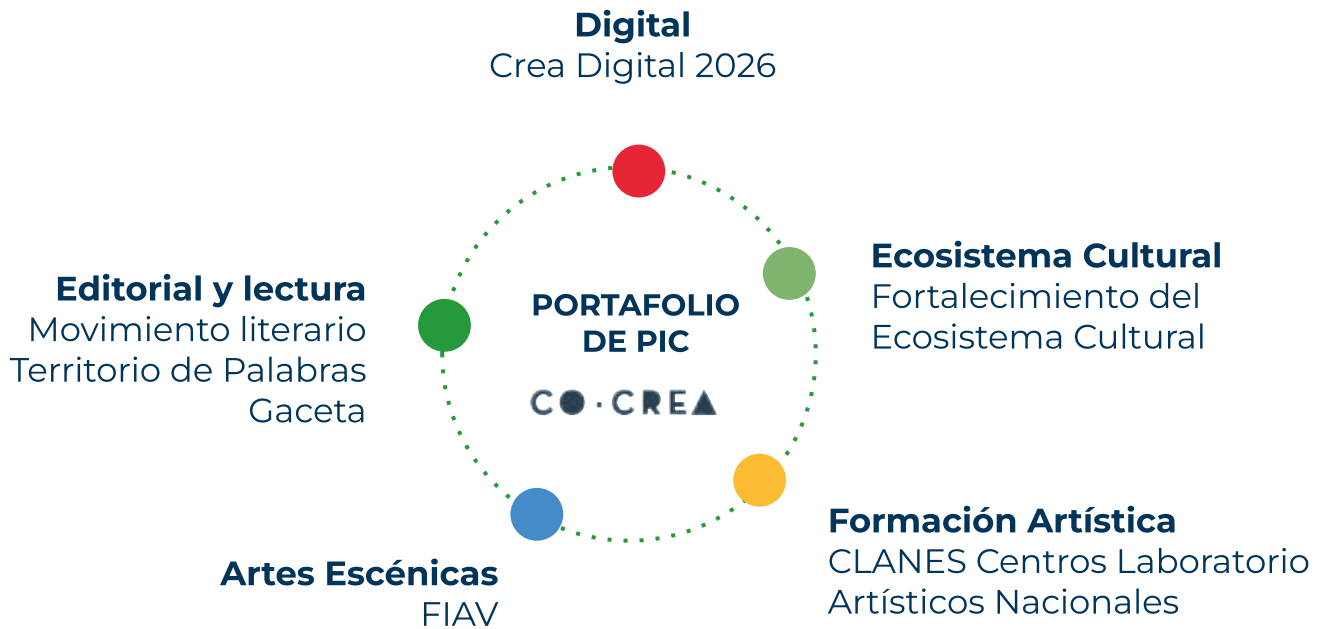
Digital
Crea Digital 2026

Editorial y lectura
Movimiento literario
Territorio de Palabras
Gaceta

PORTAFOLIO DE PIC

CO·CREA

Ecosistema Cultural
Fortalecimiento del Ecosistema Cultural

Formación Artística
CLANES Centros Laboratorio Artísticos Nacionales

Artes Escénicas
FIAV